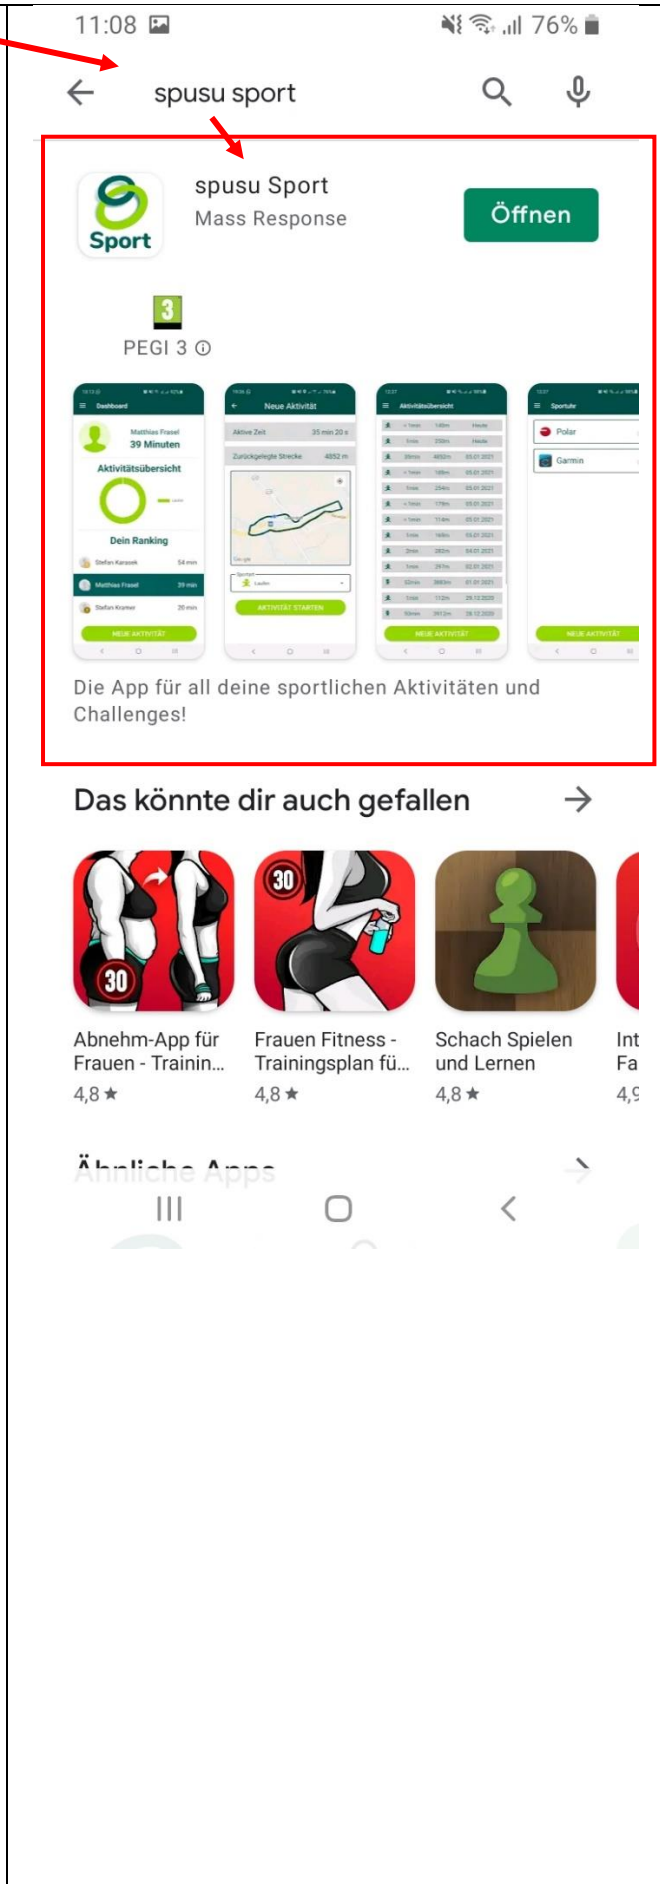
11:08 76%

spusu sport

Sport

spusu Sport
Mass Response

Öffnen

3
PEGI 3

Dashboard
Matthias Frasel
39 Minuten
Aktivitätsübersicht
Dein Ranking
Stefan Karasek 54 min
Matthias Frasel 39 min
Stefan Kramer 20 min
NEUE AKTIVITÄT

Neue Aktivität
Aktive Zeit 35 min 20 s
Zurückgelegte Strecke 4852 m
AKTIVITÄT STARTEN

Aktivitätsübersicht
NEUE AKTIVITÄT

Sportuhr
Polar
Garmin
NEUE AKTIVITÄT

Die App für all deine sportlichen Aktivitäten und Challenges!

Das könnte dir auch gefallen

30

30

Abnehm-App für Frauen - Trainin...
4,8 ★

Frauen Fitness - Trainingsplan fü...
4,8 ★

Schach Spielen und Lernen
4,8 ★

Int
Fa
4,9

Ähnliche Apps